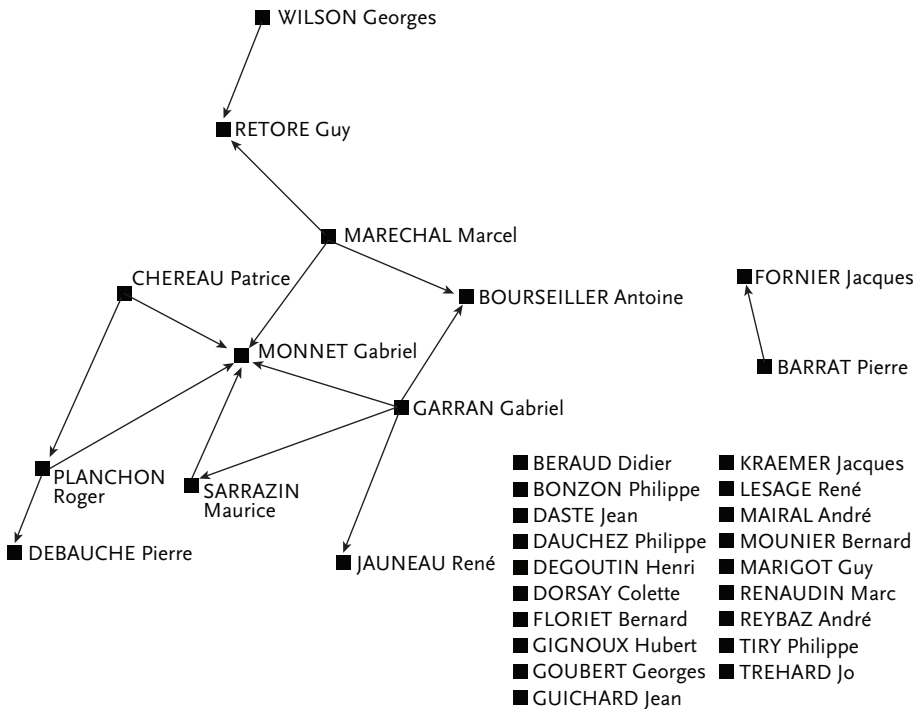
WILSON Georges

RETORE Guy

MARECHAL Marcel

CHEREAU Patrice

BOURSEILLER Antoine

FORNIER Jacques

MONNET Gabriel

BARRAT Pierre

GARRAN Gabriel

PLANCHON Roger

SARRAZIN Maurice

DEBAUCHE Pierre

JAUNEAU René

BERAUD Didier
BONZON Philippe
DASTE Jean
DAUCHEZ Philippe
DEGOUTIN Henri
DORSAY Colette
FLORIET Bernard
GIGNOUX Hubert
GOUBERT Georges
GUICHARD Jean

KRAEMER Jacques
LESAGE René
MAIRAL André
MOUNIER Bernard
MARIGOT Guy
RENAUDIN Marc
REYBAZ André
TIRY Philippe
TREHARD Jo